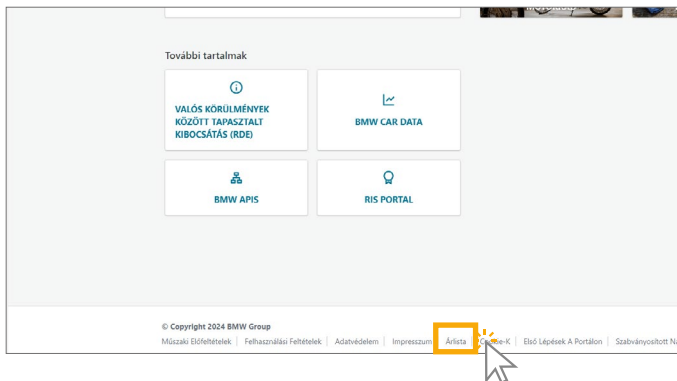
További tartalmak

VALÓS KÖRÜLMÉNYEK KÖZÖTT TAPASZTALT KIBOCSÁTÁS (RDE)

BMW CAR DATA

BMW APIS

RIS PORTAL

© Copyright 2024 BMW Group

Műszaki Előfeltételek | Felhasználási Feltételek | Adatvédelem | Impresszum | Árlista | C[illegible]e-K | Első Lépések A Portálon | Szabványosított N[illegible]